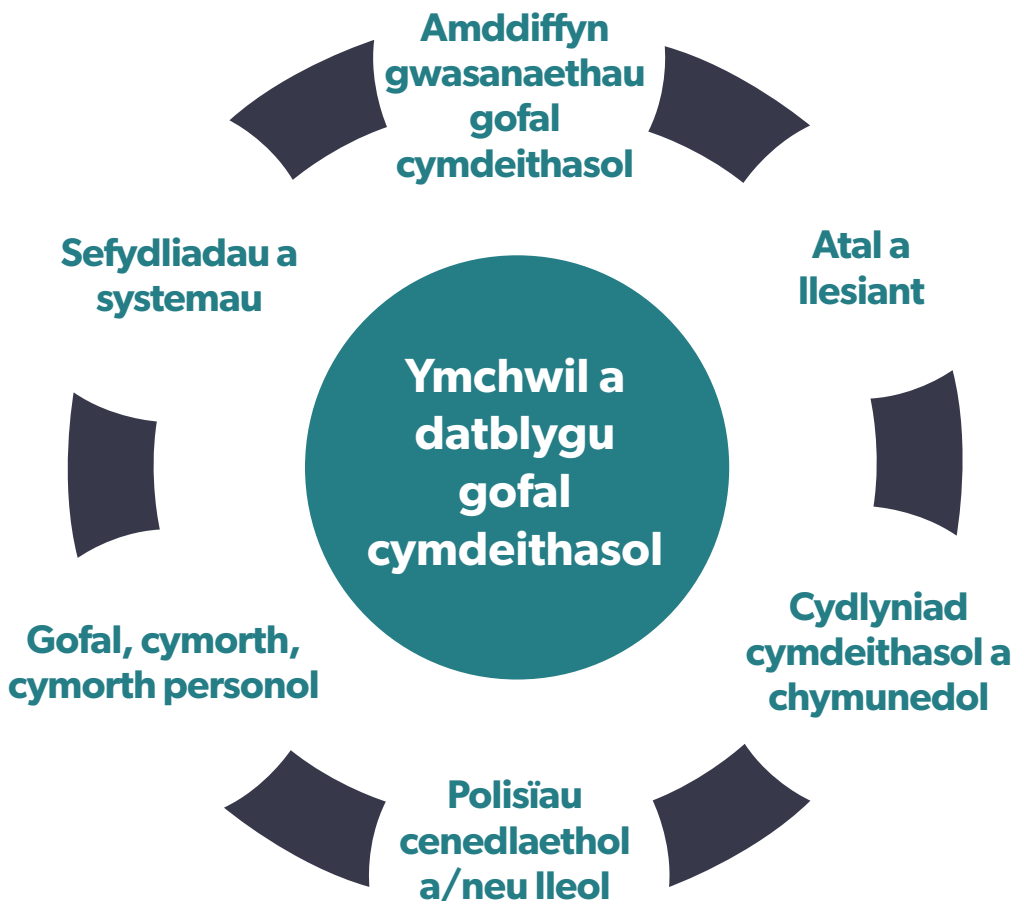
Amddiffyn gwasanaethau gofal cymdeithasol

Atal a llesiant

Cydlyniad cymdeithasol a chymunedol

Polisïau cenedlaethol a/neu lleol

Gofal, cymorth, cymorth personol

Sefydliadau a systemau

Ymchwil a datblygu gofal cymdeithasol